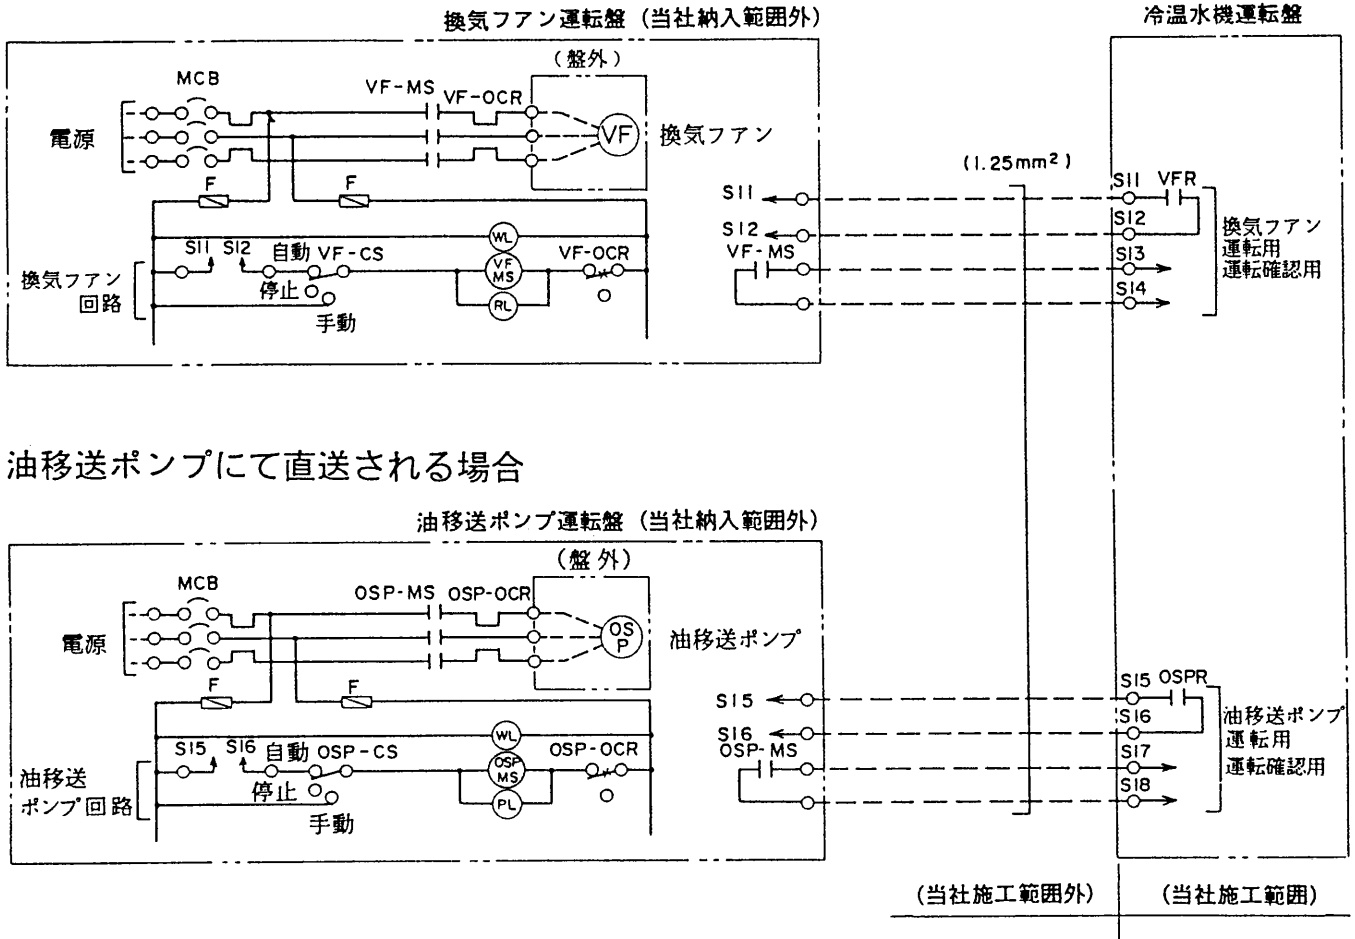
換気ファン運転盤（当社納入範囲外）

冷温水機運転盤

（盤外）

MCB

VF-MS

VF-OCR

電源

VF

換気ファン

(1.25mm²)

F

F

S11

S11

VFR

S12

S12

換気ファン
運転用
運転確認用

VF-MS

S13

S14

WL

S11 S12 自動 VF-CS

VF-OCR

VF MS

換気ファン
回路

停止

RL

手動

油移送ポンプにて直送される場合

油移送ポンプ運転盤（当社納入範囲外）

（盤外）

MCB

OSP-MS

OSP-OCR

電源

OS P

油移送ポンプ

F

F

S15

S15

OSPR

S16

S16

油移送ポンプ
運転用
運転確認用

OSP-MS

S17

S18

WL

S15 S16 自動 OSP-CS

OSP-OCR

OSP MS

油移送
ポンプ回路

停止

PL

手動

（当社施工範囲外）

（当社施工範囲）